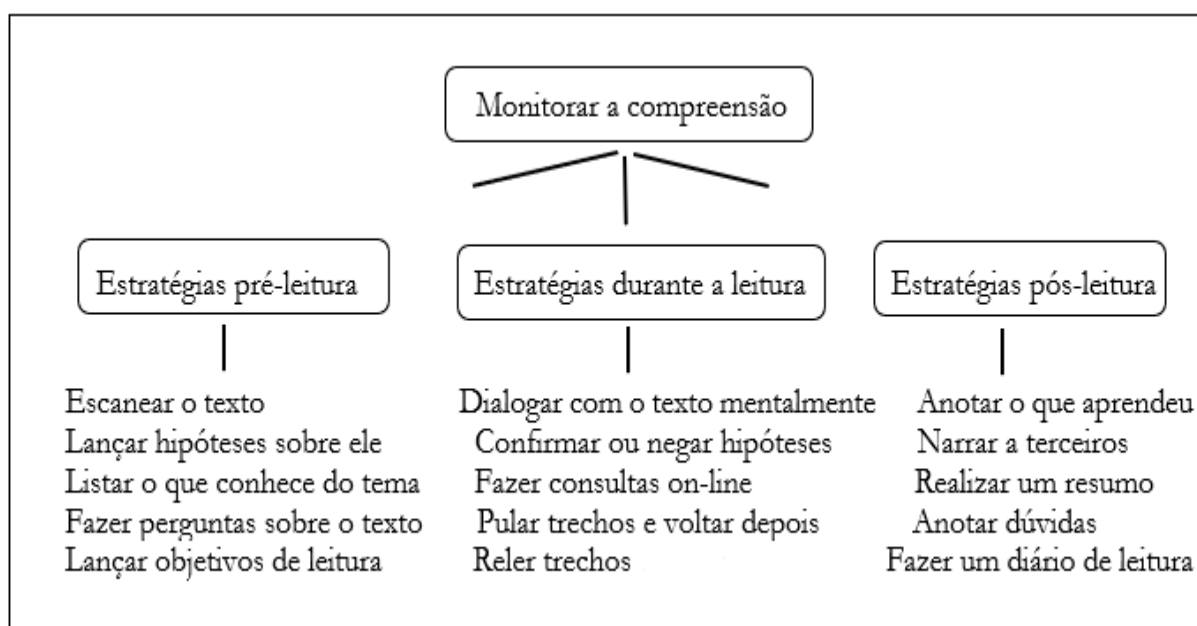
Monitorar a compreensão

Estratégias pré-leitura

Escanear o texto
Lançar hipóteses sobre ele
Listar o que conhece do tema
Fazer perguntas sobre o texto
Lançar objetivos de leitura

Estratégias durante a leitura

Dialogar com o texto mentalmente
Confirmar ou negar hipóteses
Fazer consultas on-line
Pular trechos e voltar depois
Reler trechos

Estratégias pós-leitura

Anotar o que aprendeu
Narrar a terceiros
Realizar um resumo
Anotar dúvidas
Fazer um diário de leitura